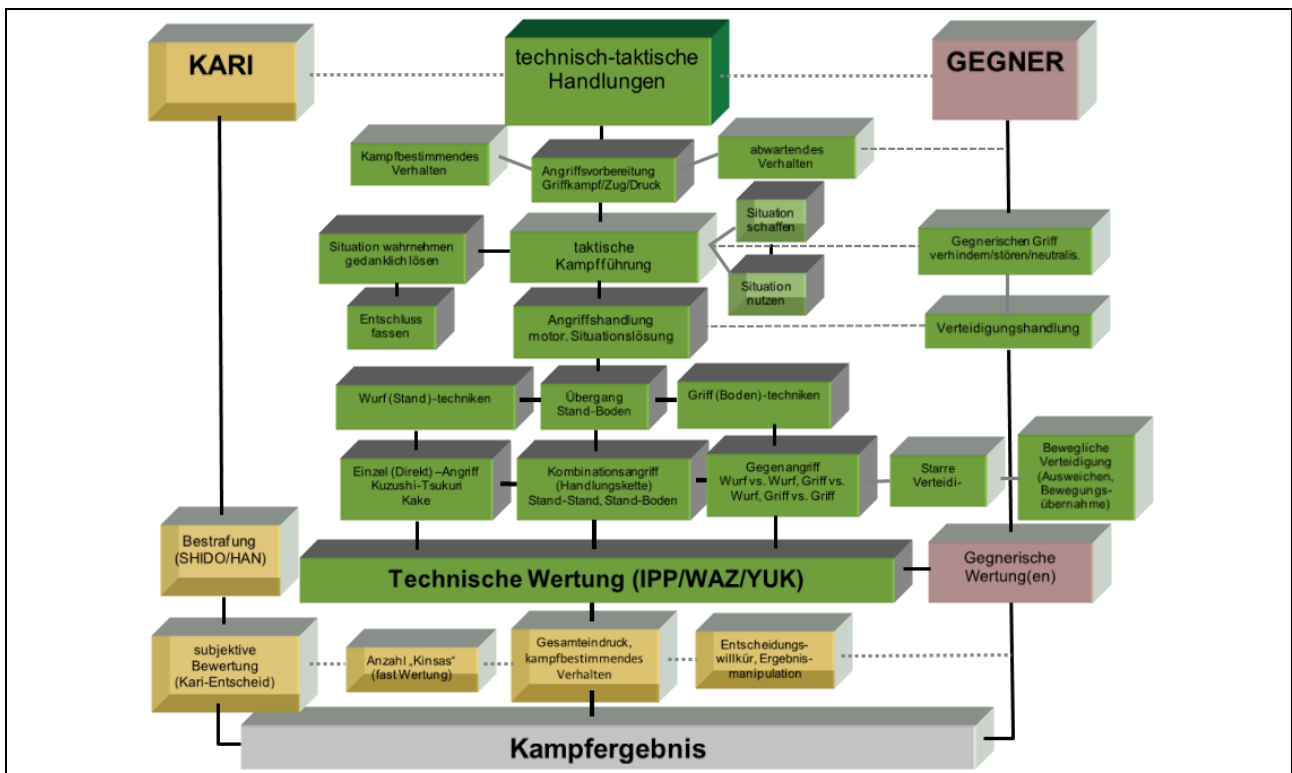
KARI

technisch-taktische Handlungen

GEGNER

Kampfbestimmendes Verhalten

Angriffsvorbereitung Griffkampf/Zug/Druck

abwartendes Verhalten

Situation schaffen

Situation wahrnehmen gedanklich lösen

taktische Kampfführung

Gegnerischen Griff verhindem/stören/neutralis.

Situation nutzen

Entschluss fassen

Angriffshandlung motor. Situationslösung

Verteidigungshandlung

Wurf (Stand)-techniken

Übergang Stand-Boden

Griff (Boden)-techniken

Einzel (Direkt) –Angriff Kuzushi-Tsukuri Kake

Kombinationsangriff (Handlungskette) Stand-Stand, Stand-Boden

Gegenangriff Wurf vs. Wurf, Griff vs. Wurf, Griff vs. Griff

Starre Verteidi-

Bewegliche Verteidigung (Ausweichen, Bewegungsübernahme)

Bestrafung (SHIDO/HAN)

Technische Wertung (IPP/WAZ/YUK)

Gegnerische Wertung(en)

subjektive Bewertung (Kari-Entscheid)

Anzahl „Kinsas" (fast Wertung)

Gesamteindruck, kampfbestimmendes Verhalten

Entscheidungswillkür, Ergebnismanipulation

Kampfergebnis